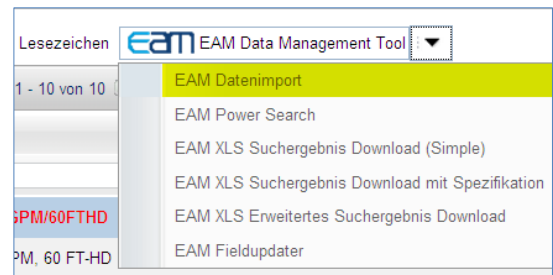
Lesezeichen eam EAM Data Management Tool

1 - 10 von 10

GPM/60FTHD

PM, 60 FT-HD

EAM Datenimport

EAM Power Search

EAM XLS Suchergebnis Download (Simple)

EAM XLS Suchergebnis Download mit Spezifikation

EAM XLS Erweitertes Suchergebnis Download

EAM Fieldupdater